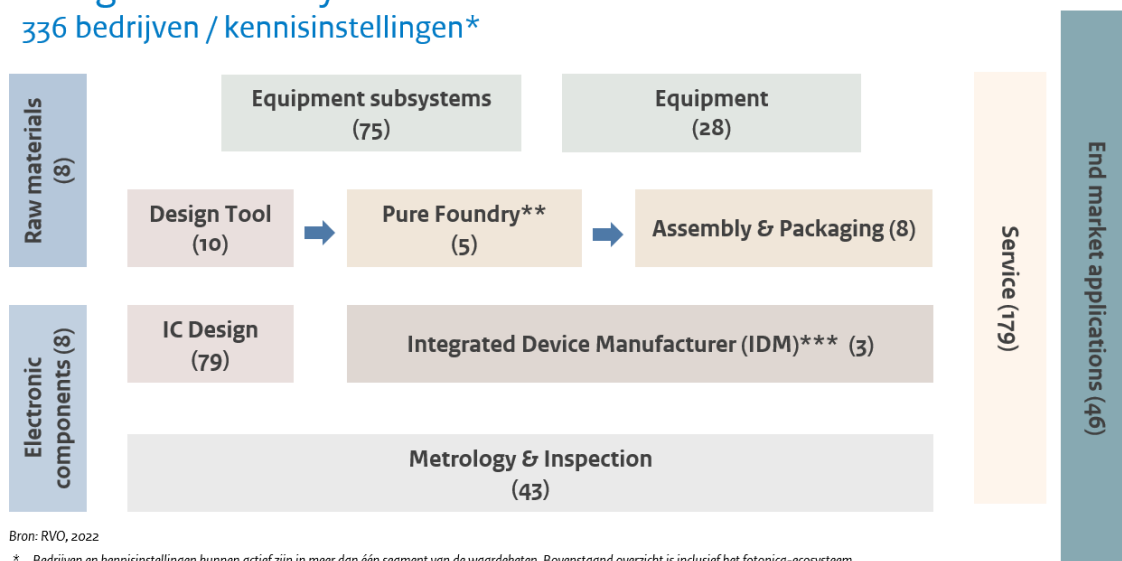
336 bedrijven / kennisinstellingen*

Raw materials (8)

Equipment subsystems (75)

Equipment (28)

Design Tool (10)

Pure Foundry** (5)

Assembly & Packaging (8)

Service (179)

End market applications (46)

Electronic components (8)

IC Design (79)

Integrated Device Manufacturer (IDM)*** (3)

Metrology & Inspection (43)

Bron: RVO, 2022

* Bedrijven en kennisinstellingen kunnen actief zijn in meer dan één segment van de waardeketen. Bovenstaand overzicht is inclusief het fotonica-ecosysteem